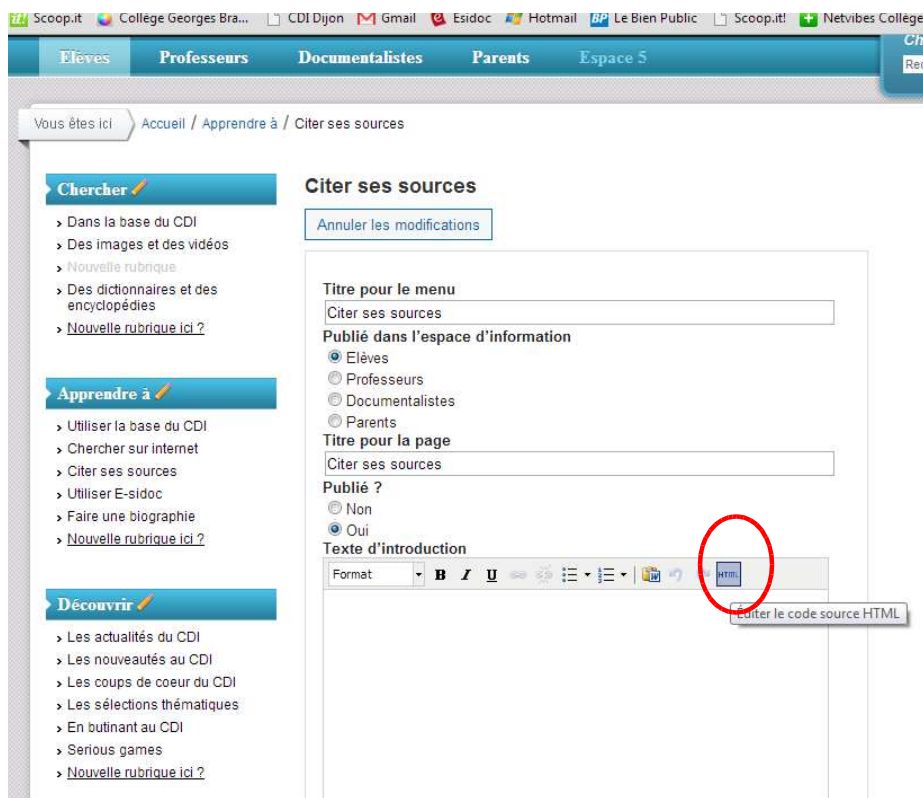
Scoop.it  Collège Georges Bra...  CDI Dijon  Gmail  Esidoc  Hotmail  BP Le Bien Public  Scoop.it!  Netvibes Collège

Elèves  Professeurs  Documentalistes  Parents  Espace 5

Ch
Rec

Vous êtes ici  Accueil / Apprendre à / Citer ses sources

Chercher
› Dans la base du CDI
› Des images et des vidéos
› Nouvelle rubrique
› Des dictionnaires et des encyclopédies
› Nouvelle rubrique ici ?

Apprendre à
› Utiliser la base du CDI
› Chercher sur internet
› Citer ses sources
› Utiliser E-sidoc
› Faire une biographie
› Nouvelle rubrique ici ?

Découvrir
› Les actualités du CDI
› Les nouveautés au CDI
› Les coups de coeur du CDI
› Les sélections thématiques
› En butinant au CDI
› Serious games
› Nouvelle rubrique ici ?

Citer ses sources

Annuler les modifications

Titre pour le menu
Citer ses sources
Publié dans l'espace d'information
Elèves
Professeurs
Documentalistes
Parents
Titre pour la page
Citer ses sources
Publié ?
Non
Oui
Texte d'introduction
Format  B  I  U  HTML
Editer le code source HTML